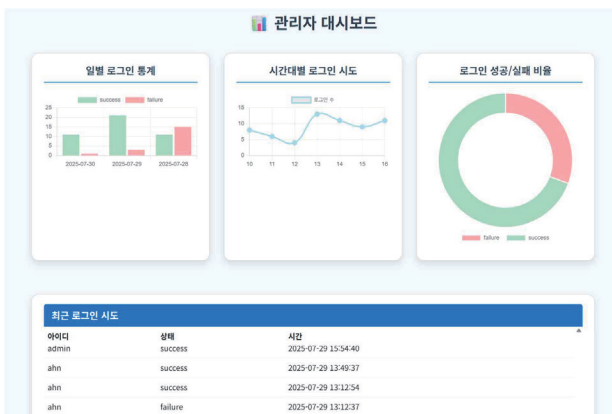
📊 관리자 대시보드

일별 로그인 통계

success failure

25
20
15
10
5
0

2025-07-30 2025-07-29 2025-07-28

시간대별 로그인 시도

로그인 수

15
10
5
0

10 11 12 13 14 15 16

로그인 성공/실패 비율

failure success

최근 로그인 시도

| 아이디 | 상태 | 시간 |
|---|---|---|
| admin | success | 2025-07-29 15:54:40 |
| ahn | success | 2025-07-29 13:49:37 |
| ahn | success | 2025-07-29 13:12:54 |
| ahn | failure | 2025-07-29 13:12:37 |